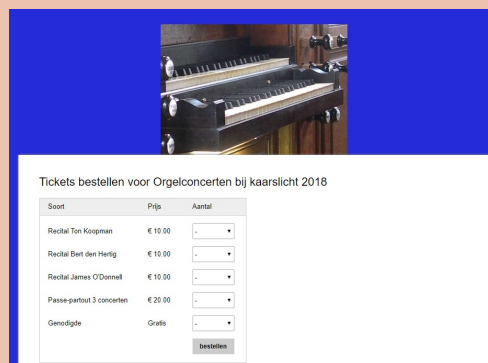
Tickets bestellen voor Orgelconcerten bij kaarslicht 2018

| Soort | Prijs | Aantal |
|---|---|---|
| Recital Ton Koopman | € 10.00 | - |
| Recital Bert den Hertig | € 10.00 | - |
| Recital James O'Donnell | € 10.00 | - |
| Passe-partout 3 concerten | € 20.00 | - |
| Genodigde | Gratis | - |
| | | bestellen |